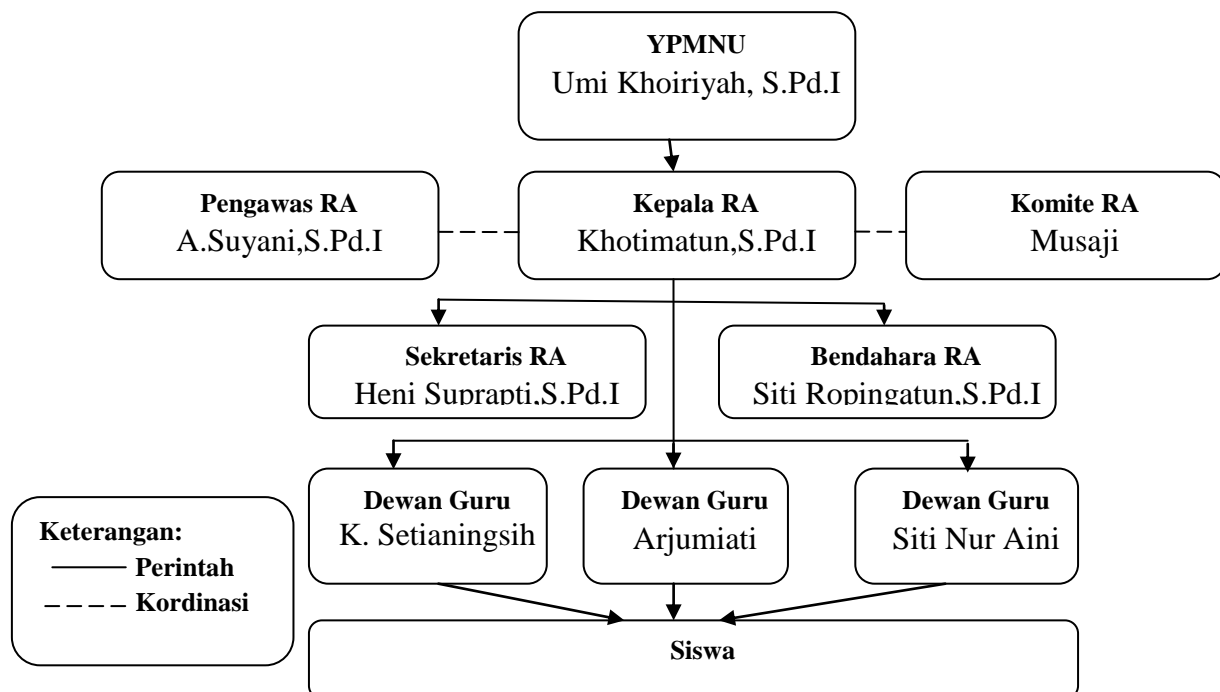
YPMNU
Umi Khoiriyah, S.Pd.I

Pengawas RA
A.Suyani,S.Pd.I

Kepala RA
Khotimatun,S.Pd.I

Komite RA
Musaji

Sekretaris RA
Heni Suprapti,S.Pd.I

Bendahara RA
Siti Ropingatun,S.Pd.I

Keterangan:
Perintah
Kordinasi

Dewan Guru
K. Setianingsih

Dewan Guru
Arjumiati

Dewan Guru
Siti Nur Aini

Siswa